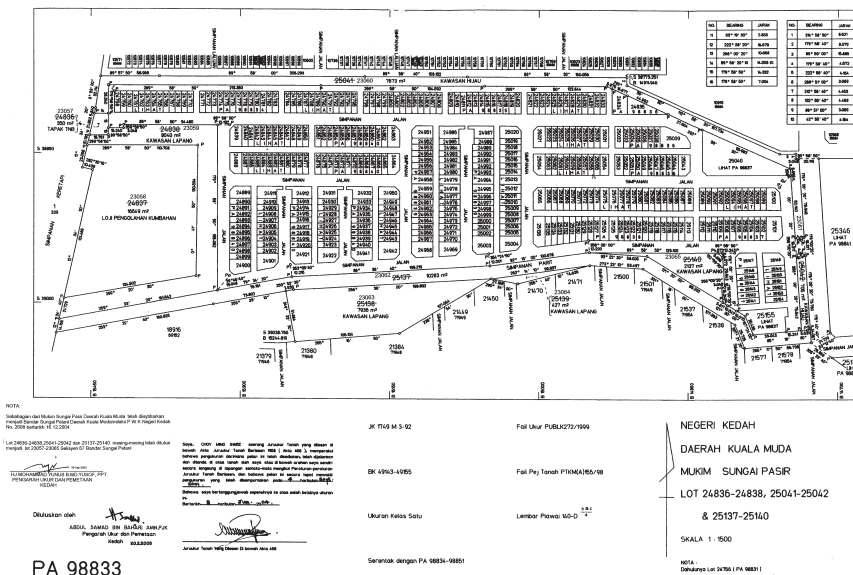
25041 23060 7673 m²
KAWASAN HIJAU

23057
24896
350 m²
TAPAK TNB

24898 23059
8940 m²
KAWASAN LAPANG

23058
24897
16549 m²
LOJI PENGOLAHAN KUMBAHAN

SIMPANAN JALAN
LIHAT
PA

23062 25197
10283 m²

23063
25498
7938 m²
KAWASAN LAPANG

25199
427 m²
KAWASAN LAPANG

23065 25040
2127 m²
KAWASAN LAPANG

25040
LIHAT PA 98837

25346
LIHAT
PA 98841

25155
LIHAT
PA 98831

18916
66162

21450 21449 21470 21471 21500 21501 21537 21538 21577 21578 21579 21580 21384

| NO. | BEARING | JARAK |
|---|---|---|
| 1 | 83° 10' 30" | 3.633 |
| 2 | 225° 38' 20" | 8.079 |
| 3 | 265° 00' 20" | 10.686 |
| 4 | 86° 56' 25" | 14.035 |
| 5 | 176° 58' 50" | 14.362 |
| 6 | 176° 58' 50" | 7.004 |

| NO. | BEARING | JARAK |
|---|---|---|
| 1 | 314° 59' 50" | 8.621 |
| 2 | 176° 58' 40" | 8.270 |
| 3 | 86° 59' 50" | 15.488 |
| 4 | 176° 58' 40" | 1.672 |
| 5 | 223° 60' 40" | 4.154 |
| 6 | 266° 51' 00" | 3.000 |
| 7 | 356° 58' 50" | 4.550 |
| 8 | 105° 59' 40" | 4.568 |
| 9 | 86° 51' 00" | 4.853 |
| 10 | 42° 58' 40" | 4.154 |

NOTA:
Sebahagian dari Mukim Sungai Pasir Daerah Kuala Muda telah diisytiharkan menjadi Bandar Sungai Petani Daerah Kuala Mudaselaku P.W.K Negeri Kedah No. 2006 bertarikh 16.12.2004

Lot 24836-24838,25041-25042 dan 25137-25140 masing-masing telah ditukar menjadi lot 23057-23065 Seksyen 87 Bandar Sungai Petani

HJ.MOHAMMAD YUNUS B.MD.YUSOF, PPT
PENGARAH UKUR DAN PEMETAAN KEDAH

Diluluskan oleh
ABDUL SAMAD BIN BAHARI AMN,PJK
Pengarah Ukur dan Pemetaan
Kedah 03.2.2005

Saya, CHOY MING SWEE seorang Juruukur Tanah yang dilesen di bawah Akta Juruukur Tanah Berlesen 1958 (Akta 458) memperakui bahawa pengukuran dan ...

Bahawa saya bertanggungjawab sepenuhnya ke atas salah benarnya ukuran ini.

Juruukur Tanah Yang Dilesen Di bawah Akta 458

PA 98833

JK 1749 M 3-92
BK 49143-49155
Ukuran Kelas Satu
Serentak dengan PA 98834-98851

Fail Ukur PUBLK272/1999
Fail Pej Tanah PTKM(A)155/98
Lembar Piawai 140-0 $\frac{3 \cdot 4}{4}$

NEGERI KEDAH
DAERAH KUALA MUDA
MUKIM SUNGAI PASIR
LOT 24836-24838, 25041-25042
& 25137-25140
SKALA 1 : 1500
NOTA :
Dahulunya Lot 24756 ( PA 98831 )